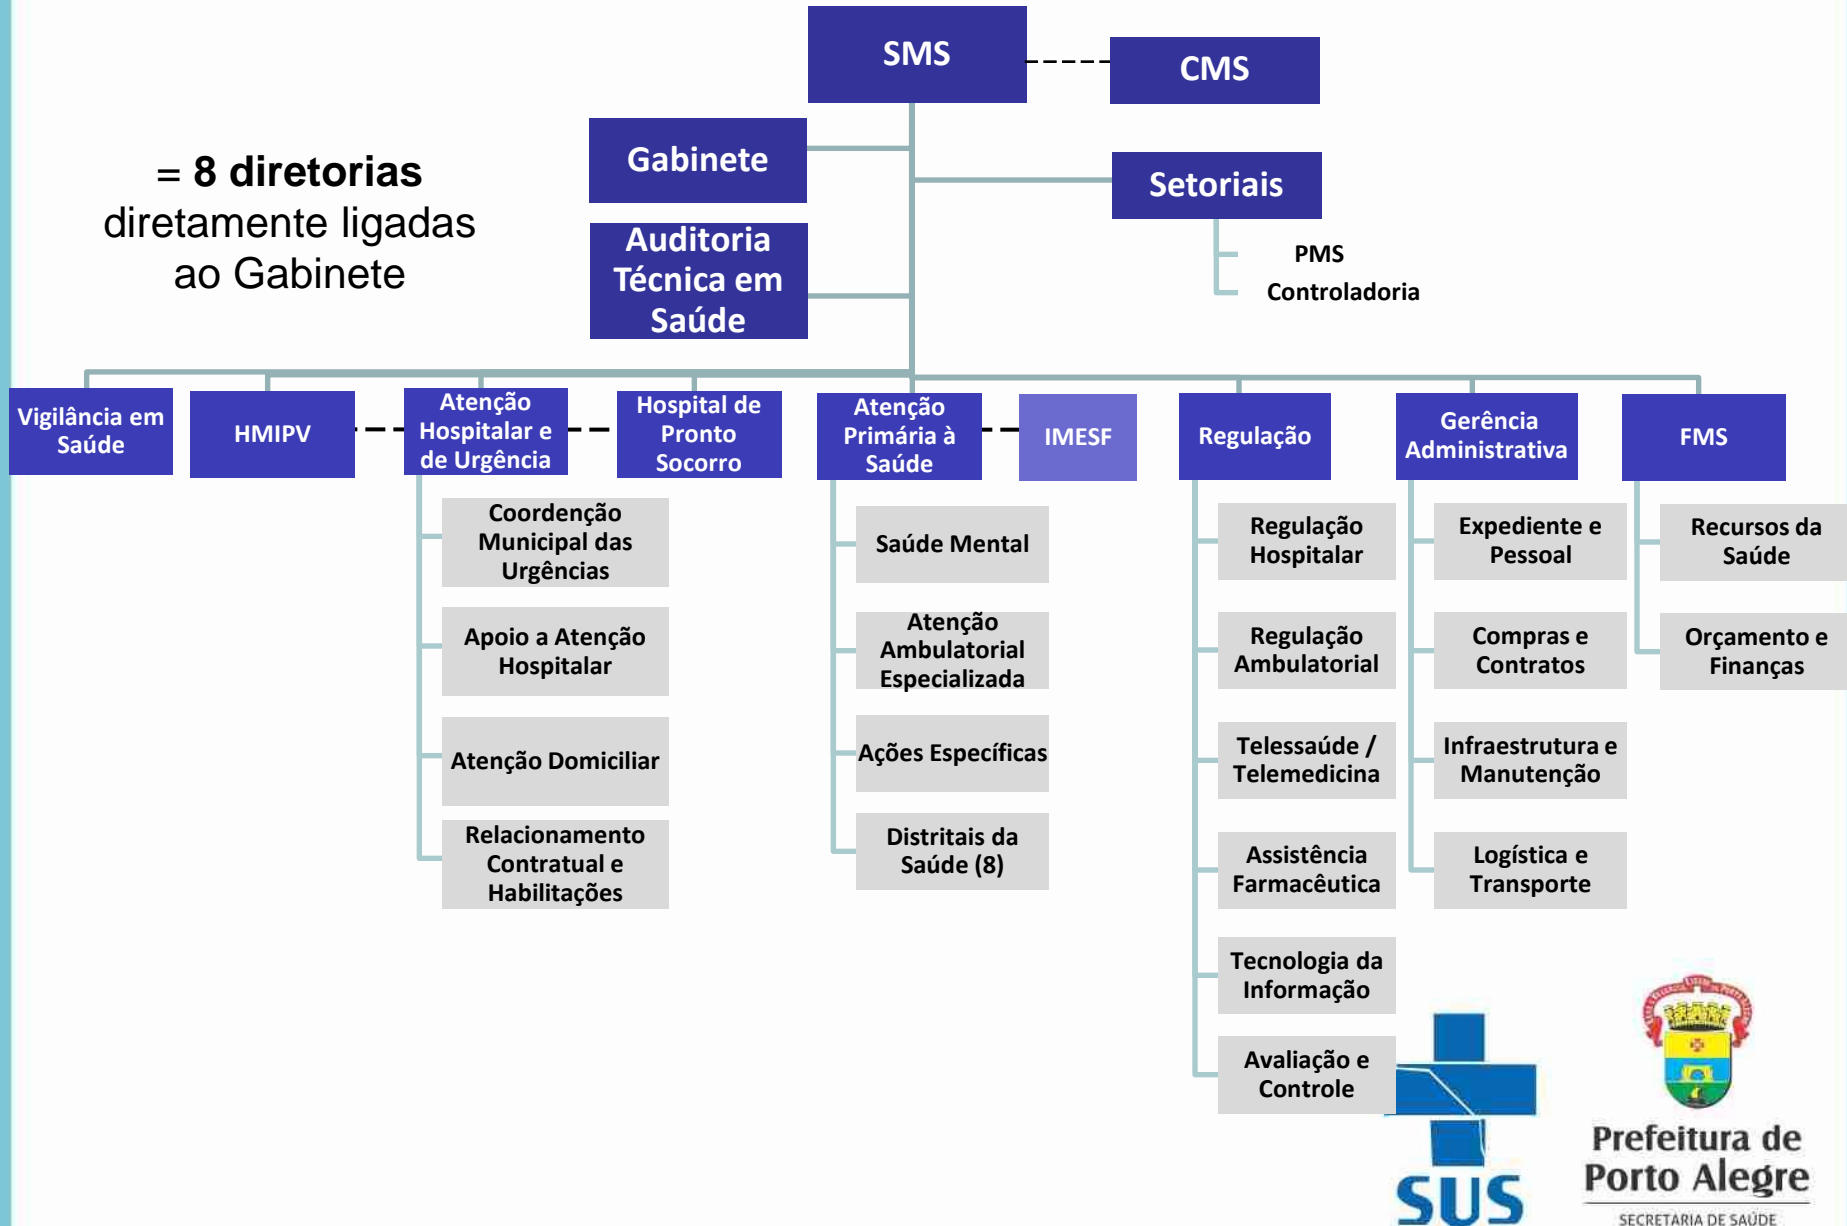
SMS

CMS

= 8 diretorias
diretamente ligadas
ao Gabinete

Gabinete

Auditoria Técnica em Saúde

Setoriais

PMS

Controladoria

Vigilância em Saúde

HMIPV

Atenção Hospitalar e de Urgência

Hospital de Pronto Socorro

Atenção Primária à Saúde

IMESF

Regulação

Gerência Administrativa

FMS

Coordenção Municipal das Urgências

Apoio a Atenção Hospitalar

Atenção Domiciliar

Relacionamento Contratual e Habilitações

Saúde Mental

Atenção Ambulatorial Especializada

Ações Específicas

Distritais da Saúde (8)

Regulação Hospitalar

Regulação Ambulatorial

Telessaúde / Telemedicina

Assistência Farmacêutica

Tecnologia da Informação

Avaliação e Controle

Expediente e Pessoal

Compras e Contratos

Infraestrutura e Manutenção

Logística e Transporte

Recursos da Saúde

Orçamento e Finanças

SUS

Prefeitura de Porto Alegre
SECRETARIA DE SAÚDE